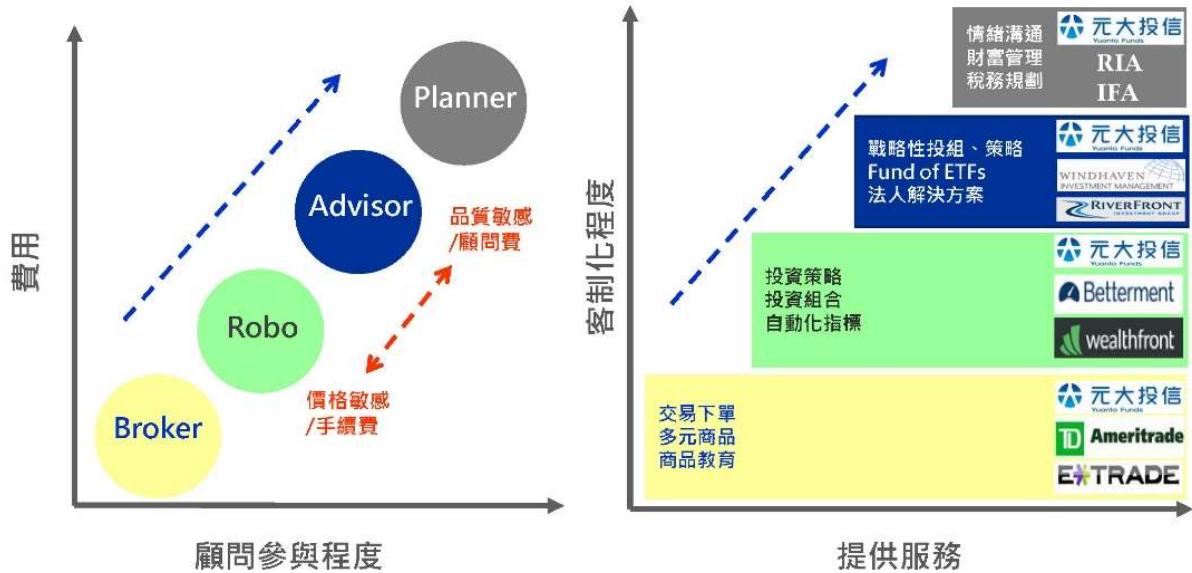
費用

Planner

Advisor

品質敏感
/顧問費

Robo

價格敏感
/手續費

Broker

顧問參與程度

客制化程度

情緒溝通
財富管理
稅務規劃

元大投信
Yuanta Funds
RIA
IFA

戰略性投組、策略
Fund of ETFs
法人解決方案

元大投信
Yuanta Funds
WINDHAVEN
INVESTMENT MANAGEMENT
RIVERFRONT
INVESTMENT GROUP

投資策略
投資組合
自動化指標

元大投信
Yuanta Funds
Betterment
wealthfront

交易下單
多元商品
商品教育

元大投信
Yuanta Funds
TD Ameritrade
E*TRADE

提供服務